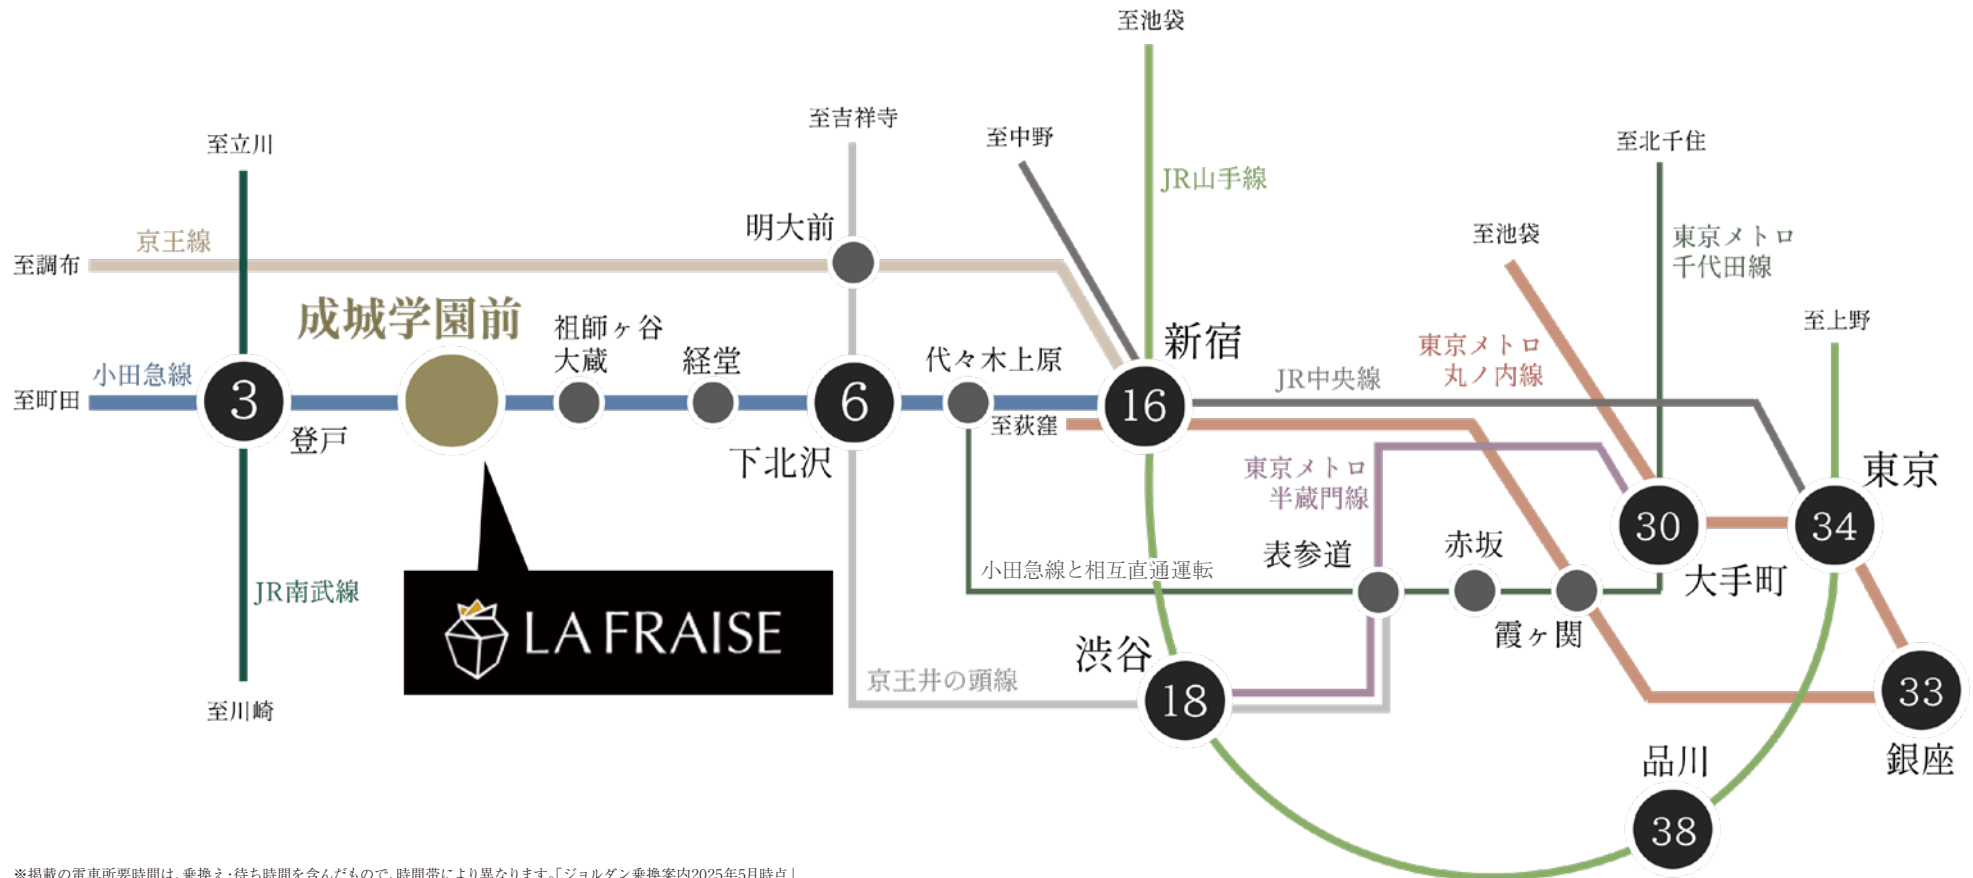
至池袋

至吉祥寺

至中野

JR山手線

至立川

至北千住

至池袋

東京メトロ
千代田線

京王線

明大前

至調布

至上野

成城学園前

祖師ヶ谷
大蔵

経堂

代々木上原

新宿

東京メトロ
丸ノ内線

小田急線

JR中央線

至町田

3

6

16

登戸

下北沢

至荻窪

東京メトロ
半蔵門線

東京

30

34

赤坂

表参道

大手町

小田急線と相互直通運転

JR南武線

LA FRAISE

霞ヶ関

渋谷

18

33

京王井の頭線

至川崎

品川

銀座

38

※掲載の電車所要時間は、乗換え・待ち時間を含んだもので、時間帯により異なります。「ジョルダン乗換案内2025年5月時点」